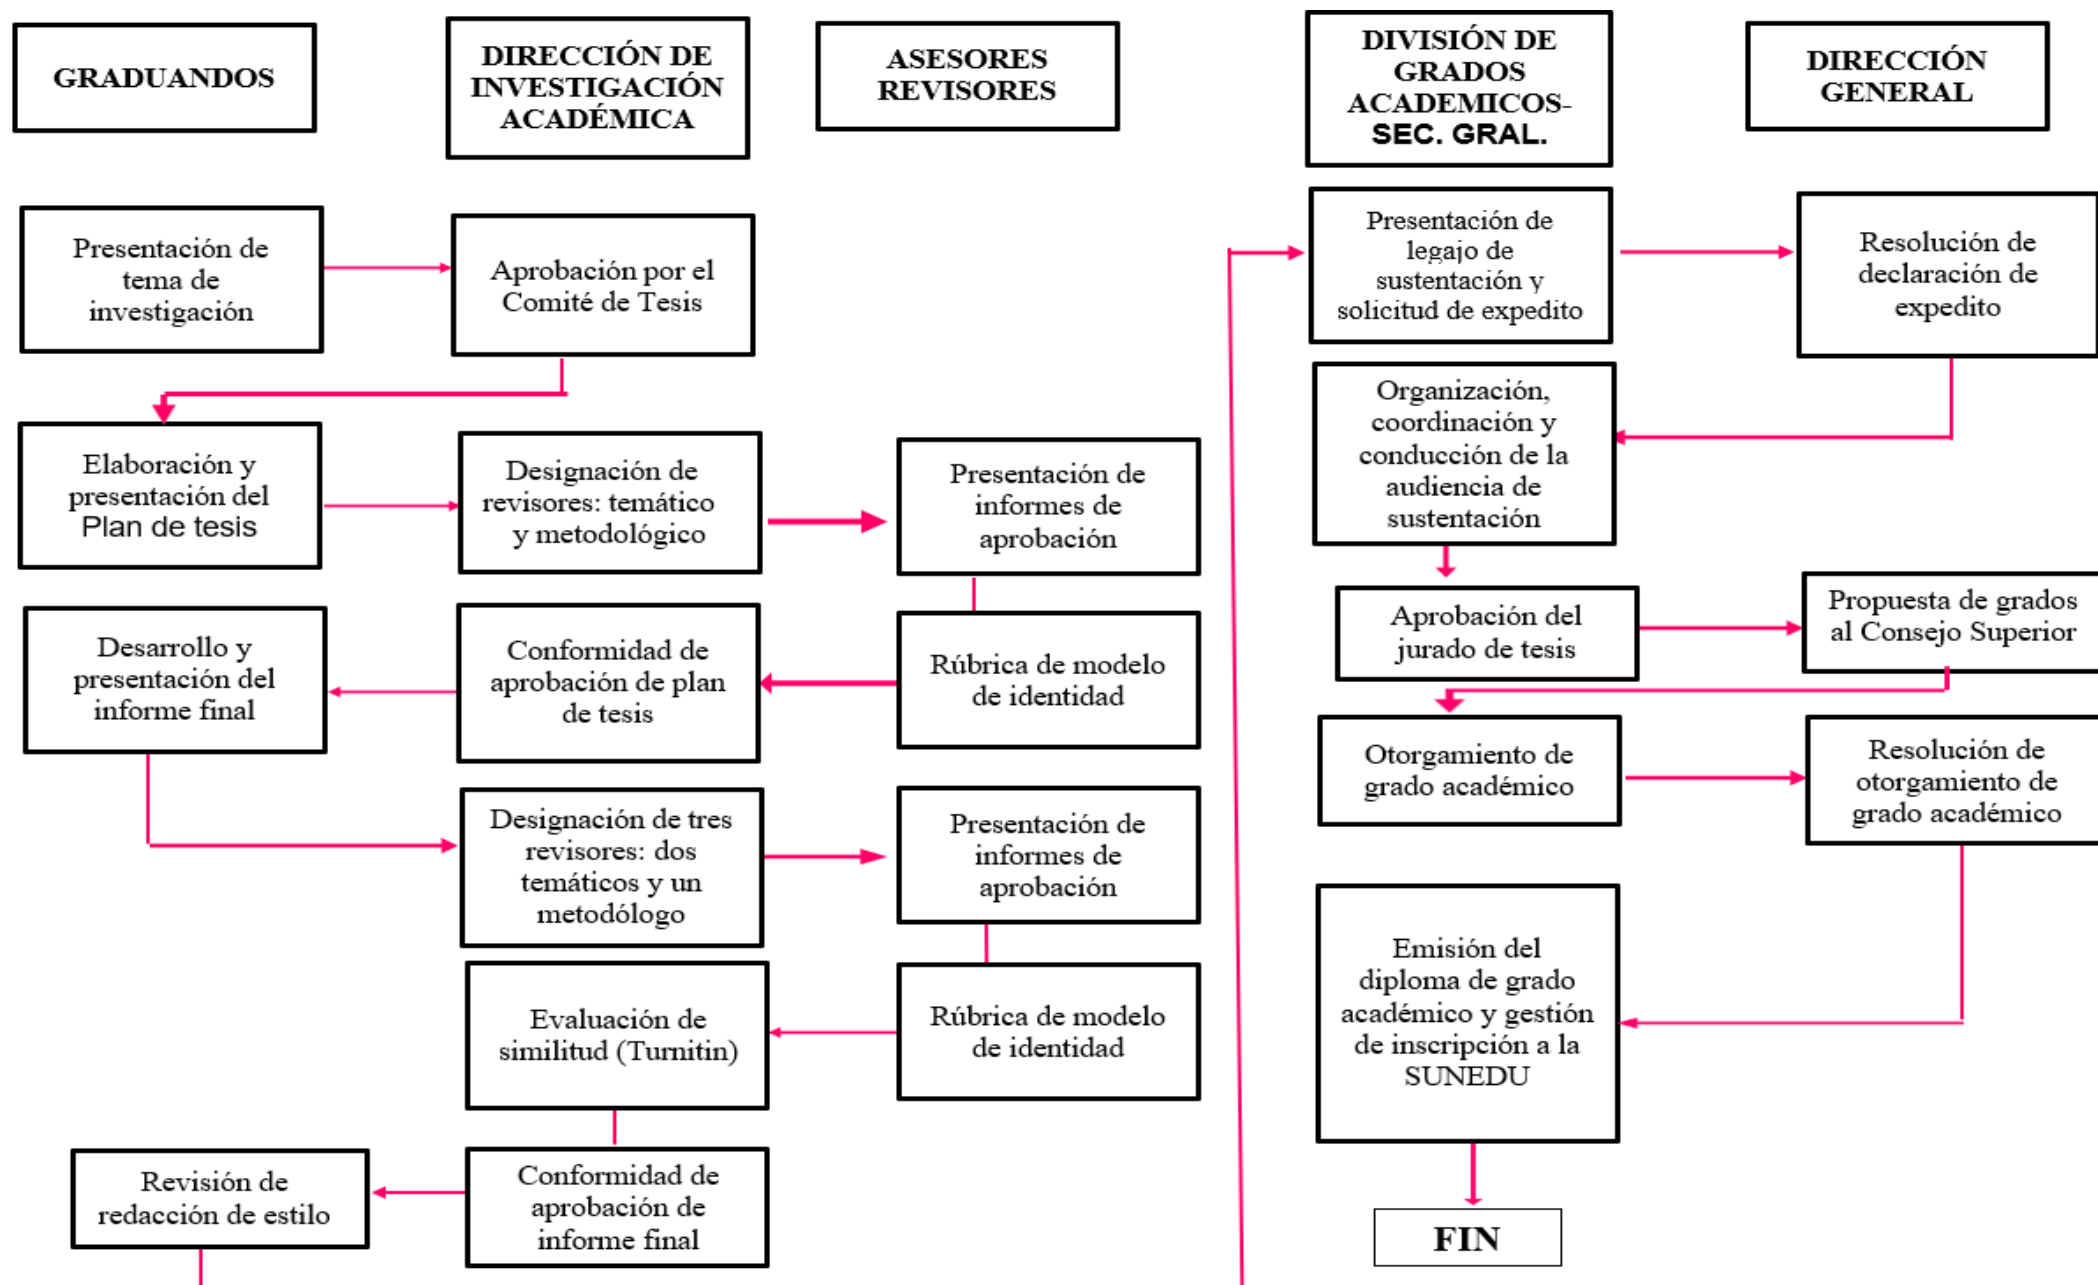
GRADUANDOS

DIRECCIÓN DE INVESTIGACIÓN ACADÉMICA

ASESORES REVISORES

DIVISIÓN DE GRADOS ACADEMICOS-SEC. GRAL.

DIRECCIÓN GENERAL

Presentación de tema de investigación

Aprobación por el Comité de Tesis

Elaboración y presentación del Plan de tesis

Designación de revisores: temático y metodológico

Presentación de informes de aprobación

Rúbrica de modelo de identidad

Conformidad de aprobación de plan de tesis

Desarrollo y presentación del informe final

Designación de tres revisores: dos temáticos y un metodólogo

Presentación de informes de aprobación

Rúbrica de modelo de identidad

Evaluación de similitud (Turnitin)

Conformidad de aprobación de informe final

Revisión de redacción de estilo

Presentación de legajo de sustentación y solicitud de expedito

Resolución de declaración de expedito

Organización, coordinación y conducción de la audiencia de sustentación

Aprobación del jurado de tesis

Propuesta de grados al Consejo Superior

Otorgamiento de grado académico

Resolución de otorgamiento de grado académico

Emisión del diploma de grado académico y gestión de inscripción a la SUNEDU

FIN